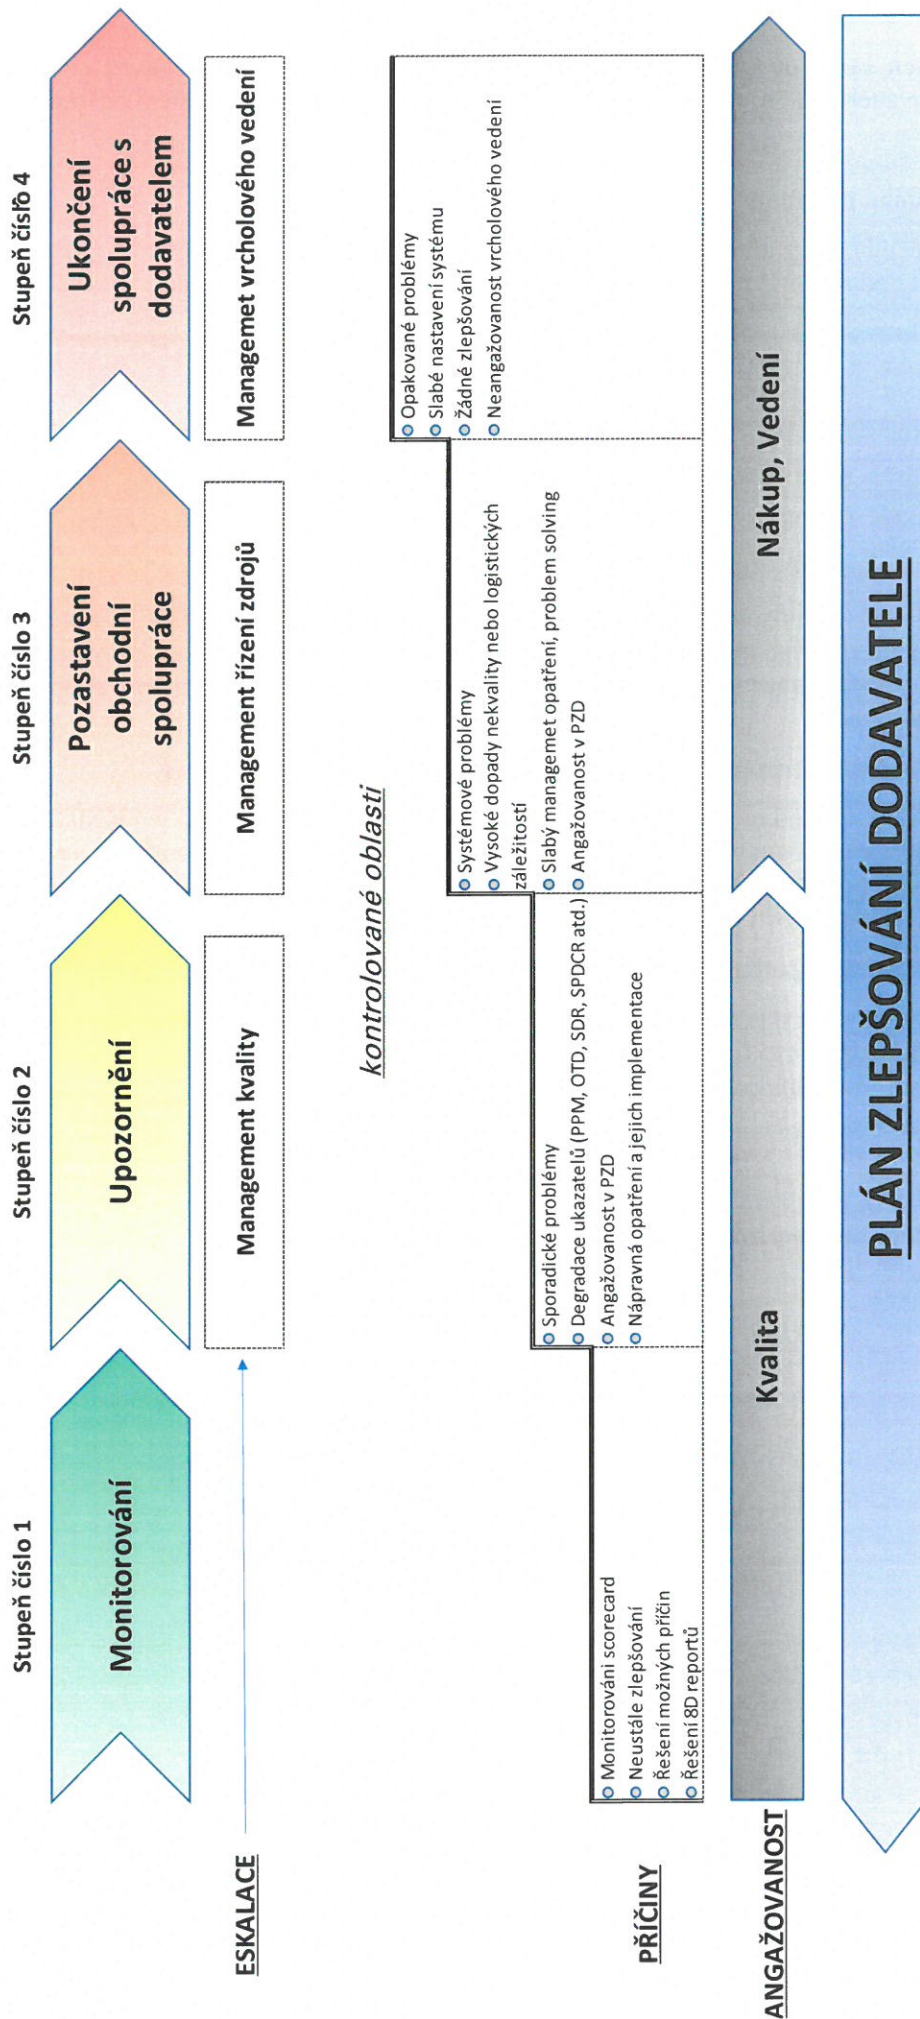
Stupeň číslo 1
Monitorování

Stupeň číslo 2
Upozornění

Stupeň číslo 3
Pozastavení obchodní spolupráce

Stupeň číslo 4
Ukončení spolupráce s dodavatelem

ESKALACE

Management kvality

Management řízení zdrojů

Managemet vrcholového vedení

kontrolované oblasti

PŘÍČINY

Monitorování scorecard
Neustále zlepšování
Řešení možných příčin
Řešení 8D reportů

Sporadické problémy
Degradace ukazatelů (PPM, OTD, SDR, SPDCR atd.)
Angažovanost v PZD
Nápravná opatření a jejich implementace

Systémové problémy
Vysoké dopady nekvality nebo logistických záležitostí
Slabý managemet opatření, problem solving
Angažovanost v PZD

Opakované problémy
Slabé nastavení systému
Žádné zlepšování
Neangažovanost vrcholového vedení

ANGAŽOVANOST

Kvalita

Nákup, Vedení

PLÁN ZLEPŠOVÁNÍ DODAVATELE